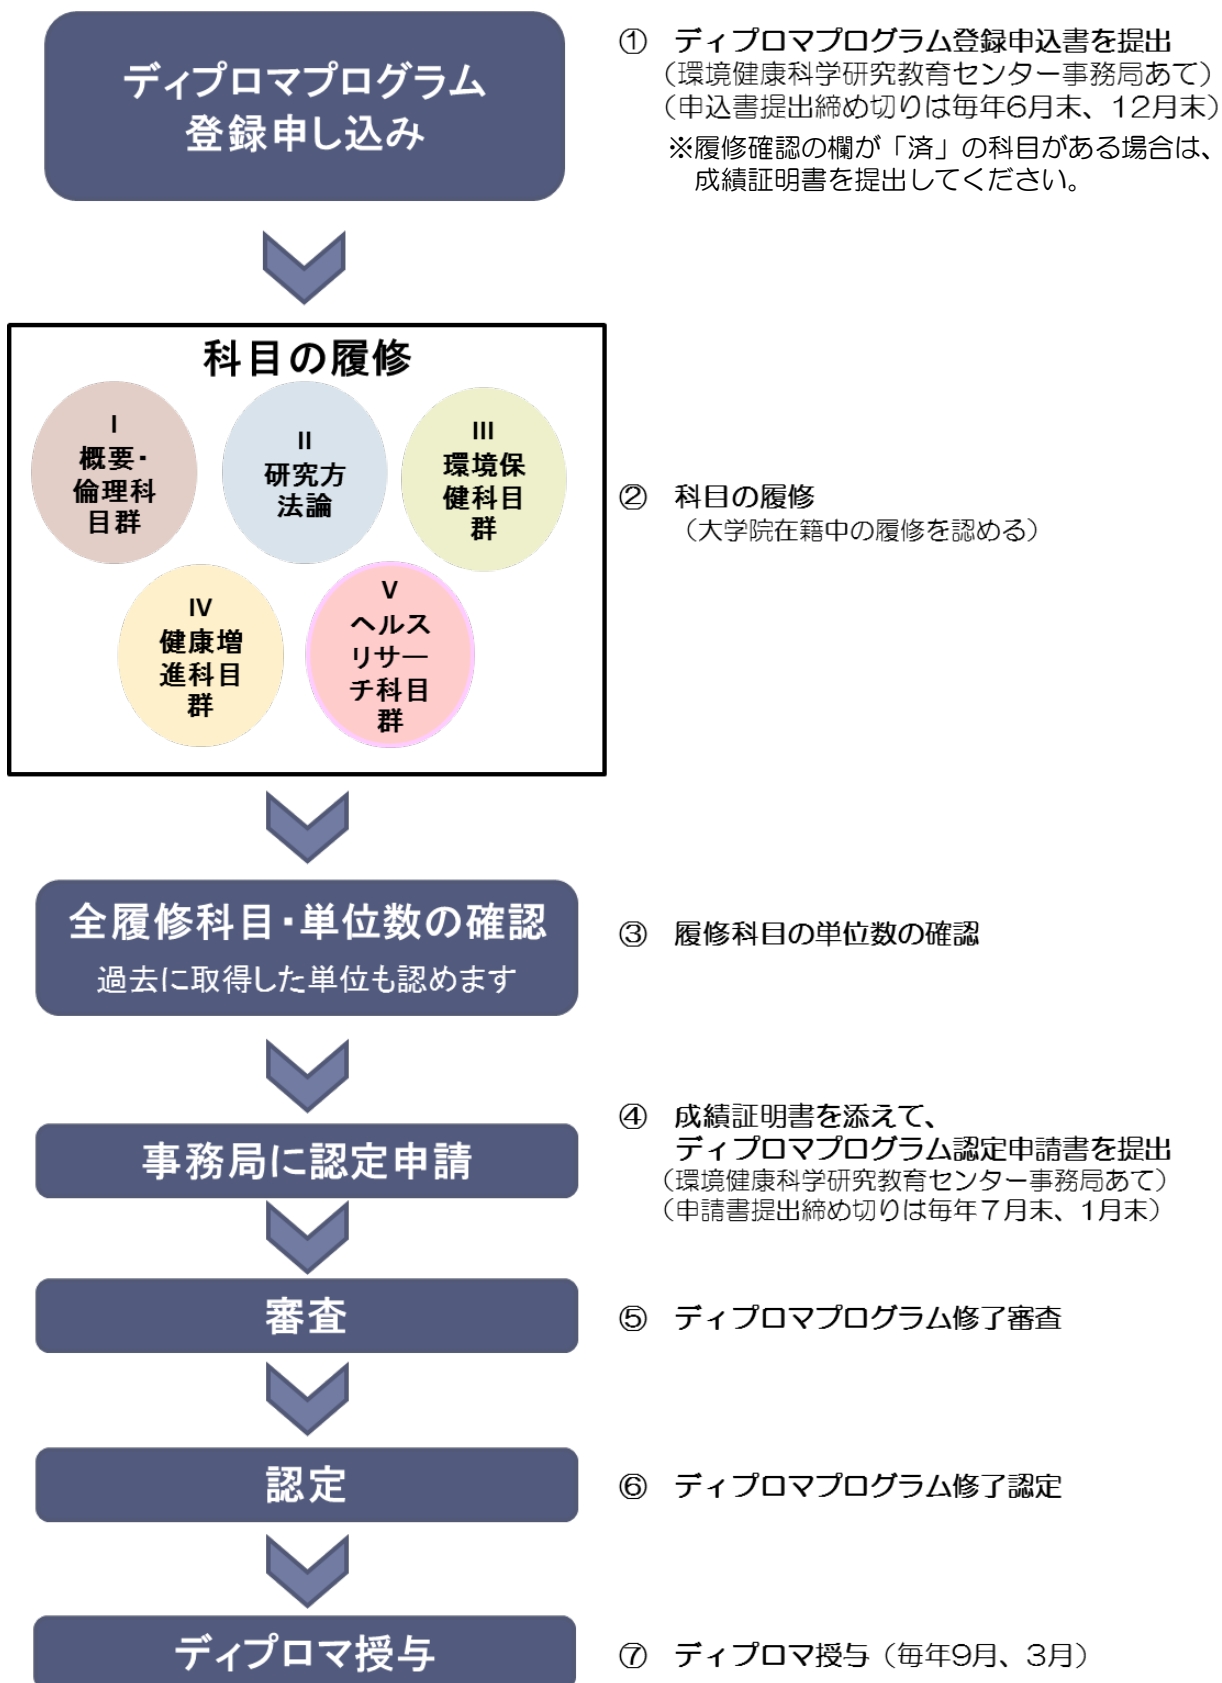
ディプロマプログラム
登録申し込み

① ディプロマプログラム登録申込書を提出
（環境健康科学研究教育センター事務局あて）
（申込書提出締め切りは毎年6月末、12月末）
※履修確認の欄が「済」の科目がある場合は、成績証明書を提出してください。

科目の履修

I
概要・
倫理科
目群

II
研究方
法論

III
環境保
健科目
群

IV
健康増
進科目
群

V
ヘルス
リサー
チ科目
群

② 科目の履修
（大学院在籍中の履修を認める）

全履修科目・単位数の確認
過去に取得した単位も認めます

③ 履修科目の単位数の確認

事務局に認定申請

④ 成績証明書を添えて、
ディプロマプログラム認定申請書を提出
（環境健康科学研究教育センター事務局あて）
（申請書提出締め切りは毎年７月末、1月末）

審査

⑤ ディプロマプログラム修了審査

認定

⑥ ディプロマプログラム修了認定

ディプロマ授与

⑦ ディプロマ授与（毎年9月、3月）